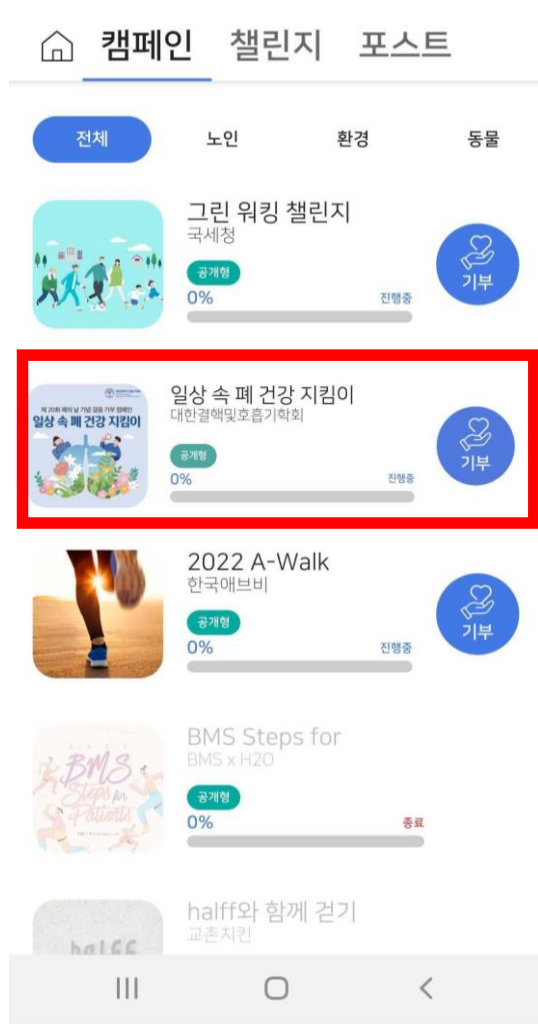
캠페인 챌린지 포스트

전체 노인 환경 동물

그린 워킹 챌린지
국세청
공개형
0% 진행중
기부

제 20회 폐의 날 기념 걸음 기부 캠페인
일상 속 폐 건강 지킴이

일상 속 폐 건강 지킴이
대한결핵및호흡기학회
공개형
0% 진행중
기부

2022 A-Walk
한국애브비
공개형
0% 진행중
기부

BMS Steps for Patients

BMS Steps for
BMS x H2O
공개형
0% 종료

halff

halff와 함께 걷기
교촌치킨